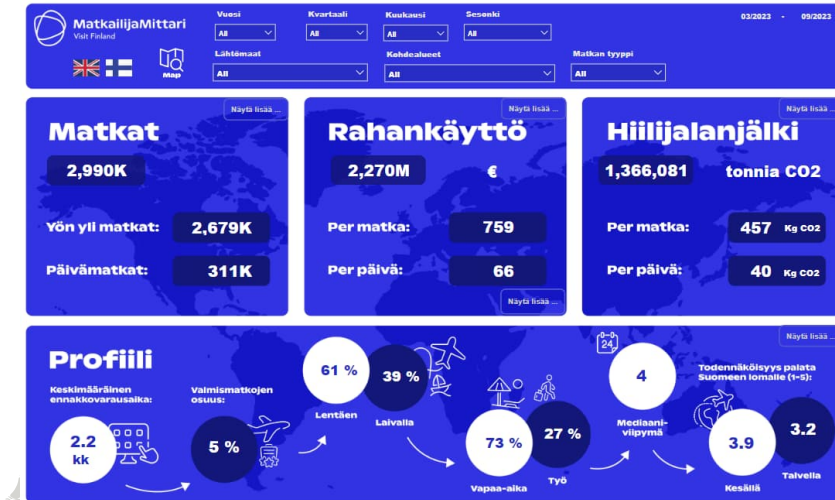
MatkailijaMittari
Visit Finland

Map

Vuosi
All
Kvartaali
All
Kuukausi
All
Sesonki
All
03/2023 - 09/2023

Lähtömaat
All
Kohdealueet
All
Matkan tyyppi
All

Näytä lisää ...
Matkat
2,990K
Yön yli matkat: 2,679K
Päivämatkat: 311K

Näytä lisää ...
Rahankäyttö
2,270M €
Per matka: 759
Per päivä: 66
Näytä lisää ...

Näytä lisää ...
Hiilijalanjälki
1,366,081 tonnia CO2
Per matka: 457 Kg CO2
Per päivä: 40 Kg CO2

Näytä lisää ...
Profiili
Keskimääräinen ennakkovarausaika:
2.2 kk
Valmismatkojen osuus:
5 %
61 %
Lentäen
39 %
Laivalla
73 %
Vapaa-aika
27 %
Työ
24
4
Mediaani-viipymä
Todennäköisyys palata Suomeen lomalle (1-5):
3.9
Kesällä
3.2
Talvella